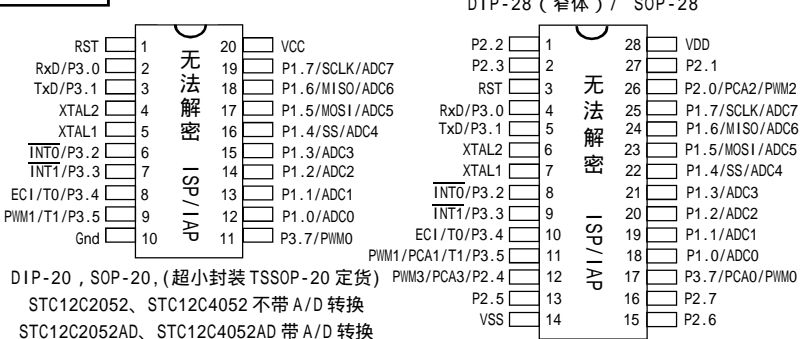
DIP-28 ( 窄体 ) / SOP-28

| Pin | Name | Pin | Name |
|---|---|---|---|
| 1 | RST | 20 | VCC |
| 2 | RxD/P3.0 | 19 | P1.7/SCLK/ADC7 |
| 3 | TxD/P3.1 | 18 | P1.6/MISO/ADC6 |
| 4 | XTAL2 | 17 | P1.5/MOSI/ADC5 |
| 5 | XTAL1 | 16 | P1.4/SS/ADC4 |
| 6 | $\overline{INT0}$/P3.2 | 15 | P1.3/ADC3 |
| 7 | $\overline{INT1}$/P3.3 | 14 | P1.2/ADC2 |
| 8 | ECI/T0/P3.4 | 13 | P1.1/ADC1 |
| 9 | PWM1/T1/P3.5 | 12 | P1.0/ADC0 |
| 10 | Gnd | 11 | P3.7/PWM0 |

无法解密

ISP/IAP

DIP-20 , SOP-20,(超小封装 TSSOP-20 定货)
STC12C2052、STC12C4052 不带 A/D 转换
STC12C2052AD、STC12C4052AD 带 A/D 转换

| Pin | Name | Pin | Name |
|---|---|---|---|
| 1 | P2.2 | 28 | VDD |
| 2 | P2.3 | 27 | P2.1 |
| 3 | RST | 26 | P2.0/PCA2/PWM2 |
| 4 | RxD/P3.0 | 25 | P1.7/SCLK/ADC7 |
| 5 | TxD/P3.1 | 24 | P1.6/MISO/ADC6 |
| 6 | XTAL2 | 23 | P1.5/MOSI/ADC5 |
| 7 | XTAL1 | 22 | P1.4/SS/ADC4 |
| 8 | $\overline{INT0}$/P3.2 | 21 | P1.3/ADC3 |
| 9 | $\overline{INT1}$/P3.3 | 20 | P1.2/ADC2 |
| 10 | ECI/T0/P3.4 | 19 | P1.1/ADC1 |
| 11 | PWM1/PCA1/T1/P3.5 | 18 | P1.0/ADC0 |
| 12 | PWM3/PCA3/P2.4 | 17 | P3.7/PCA0/PWM0 |
| 13 | P2.5 | 16 | P2.7 |
| 14 | VSS | 15 | P2.6 |

无法解密

ISP/IAP